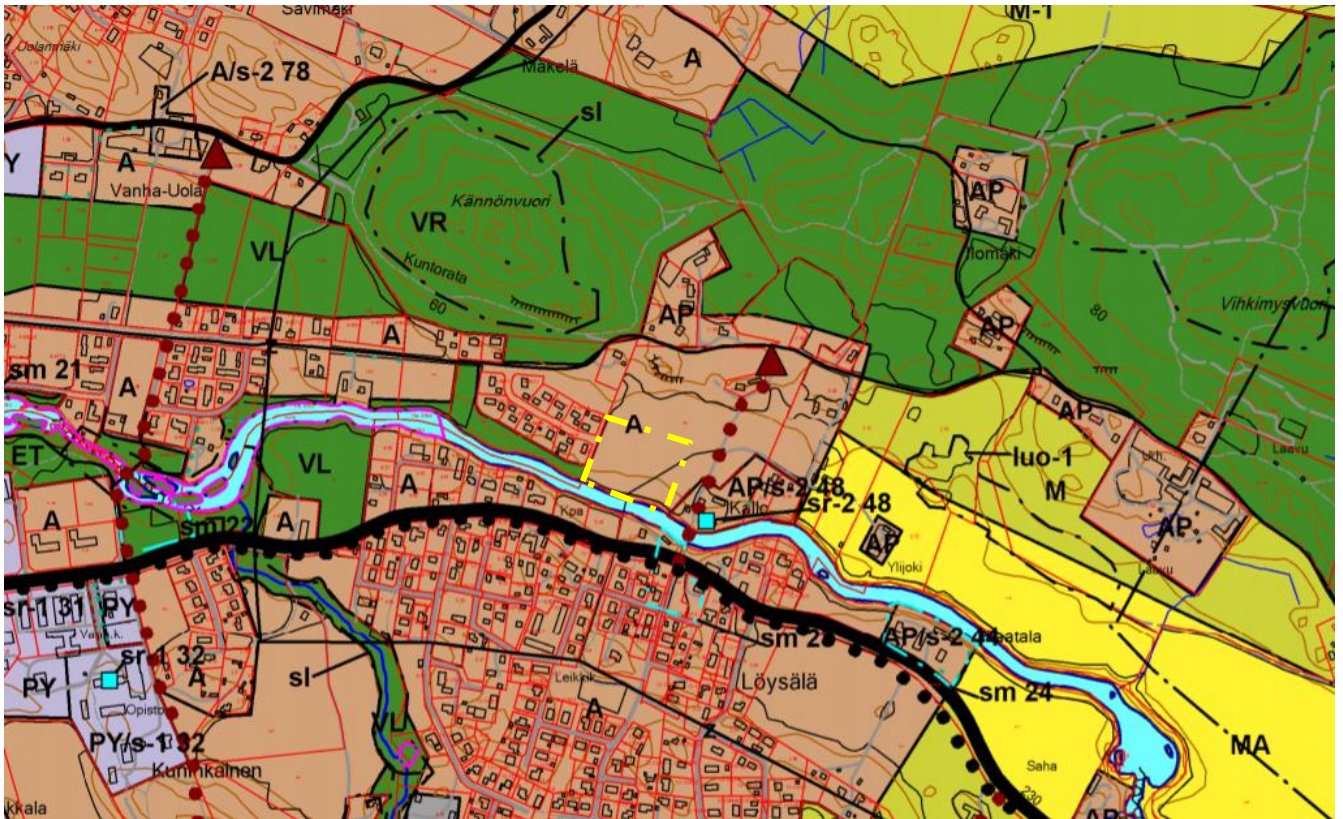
Savimäki
Uolanmäki
M-1
A/s-2 78
Mäkelä
A
sl
PY
A
Vanha-Uola
AP
VR
Kännönvuori
VL
Kuntorata
60
Ilomäki
AP
AP
80
Vihkimysvuori
A
AP
sm 21
A
AP
ET
VL
A
luo-1
A
AP/s-2 48
sr-2 48
M
Kallo
AP
sm 22
A
Ylijoki
sr-1 31
PY
sr-1 32
sm 2
AP/s-2 44
PY
A
sl
Löysälä
sm 24
A
MA
PY/s-1 32
VL
Kuninkainen
Saha
kkala
AP
230